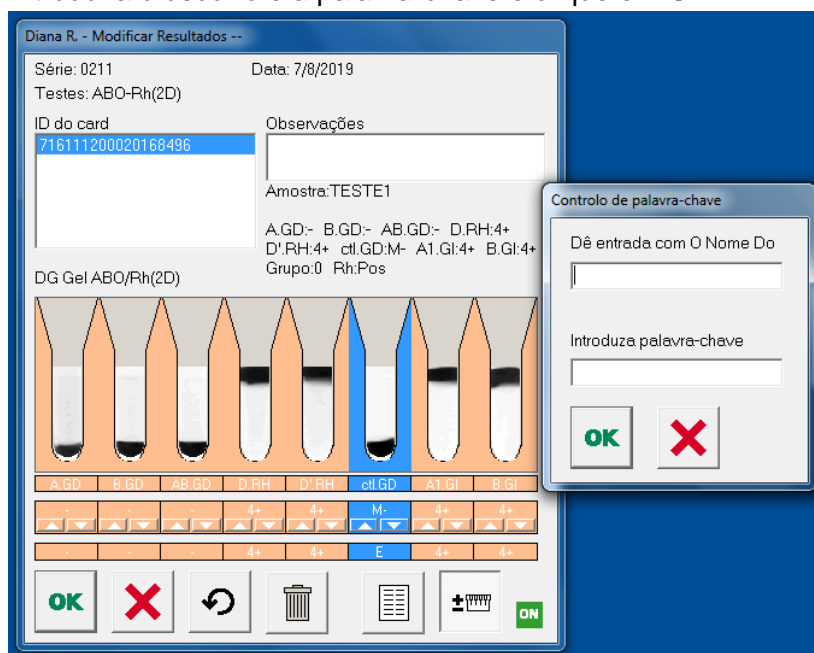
Diana R. - Modificar Resultados --

Série: 0211
Data: 7/8/2019
Testes: ABO-Rh(2D)

ID do card
716111200020168496

Observações

Amostra:TESTE1

A.GD:- B.GD:- AB.GD:- D.RH:4+ D'.RH:4+ ctl.GD:M- A1.GI:4+ B.GI:4+ Grupo:0 Rh:Pos

DG Gel ABO/Rh(2D)

| A.GD | B.GD | AB.GD | D.RH | D'.RH | ctl.GD | A1.GI | B.GI |
|---|---|---|---|---|---|---|---|
| - | - | - | 4+ | 4+ | M- | 4+ | 4+ |
| - | - | - | 4+ | 4+ | E | 4+ | 4+ |

OK

ON

Controlo de palavra-chave

Dê entrada com O Nome Do

Introduza palavra-chave

OK